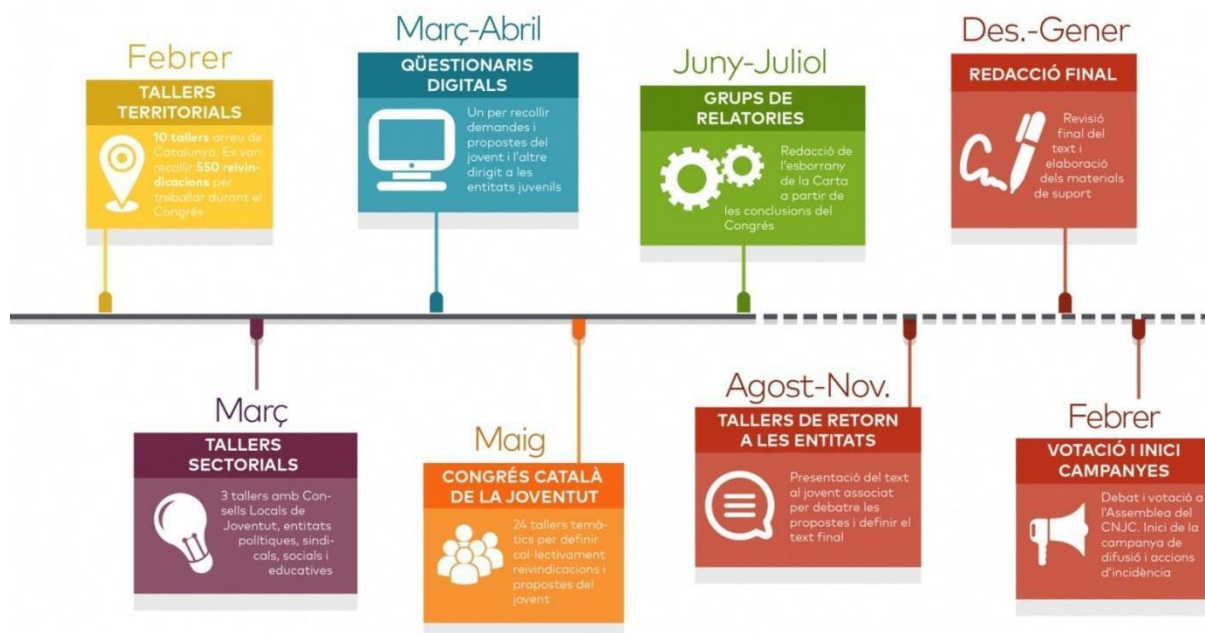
Febrer
TALLERS TERRITORIALS
10 tallers arreu de Catalunya. Es van recollir 550 reivindicacions per treballar durant el Congrés

Març-Abril
QÜESTIONARIS DIGITALS
Un per recollir demandes i propostes del jovent i l'altre dirigit a les entitats juvenils

Juny-Juliol
GRUPS DE RELATORIES
Redacció de l'esborrany de la Carta a partir de les conclusions del Congrés

Des.-Gener
REDACCIÓ FINAL
Revisió final del text i elaboració dels materials de suport

Març
TALLERS SECTORIALS
3 tallers amb Consells Locals de Joventut, entitats polítiques, sindicals, socials i educatives

Maig
CONGRÉS CATALÀ DE LA JOVENTUT
24 tallers temàtics per definir col·lectivament reivindicacions i propostes del jovent

Agost-Nov.
TALLERS DE RETORN A LES ENTITATS
Presentació del text al jovent associat per debatre les propostes i definir el text final

Febrer
VOTACIÓ I INICI CAMPANYES
Debat i votació a l'Assemblea del CNJC. Inici de la campanya de difusió i accions d'incidència